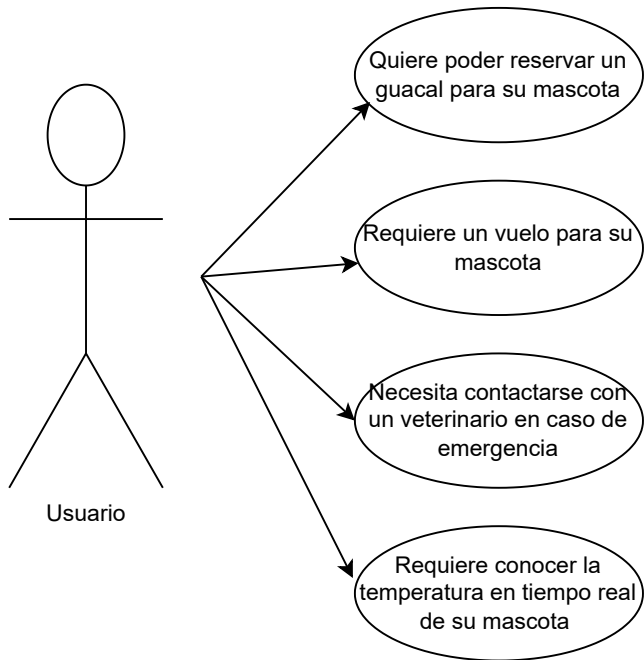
Usuario

Quiere poder reservar un guacal para su mascota

Requiere un vuelo para su mascota

Necesita contactarse con un veterinario en caso de emergencia

Requiere conocer la temperatura en tiempo real de su mascota